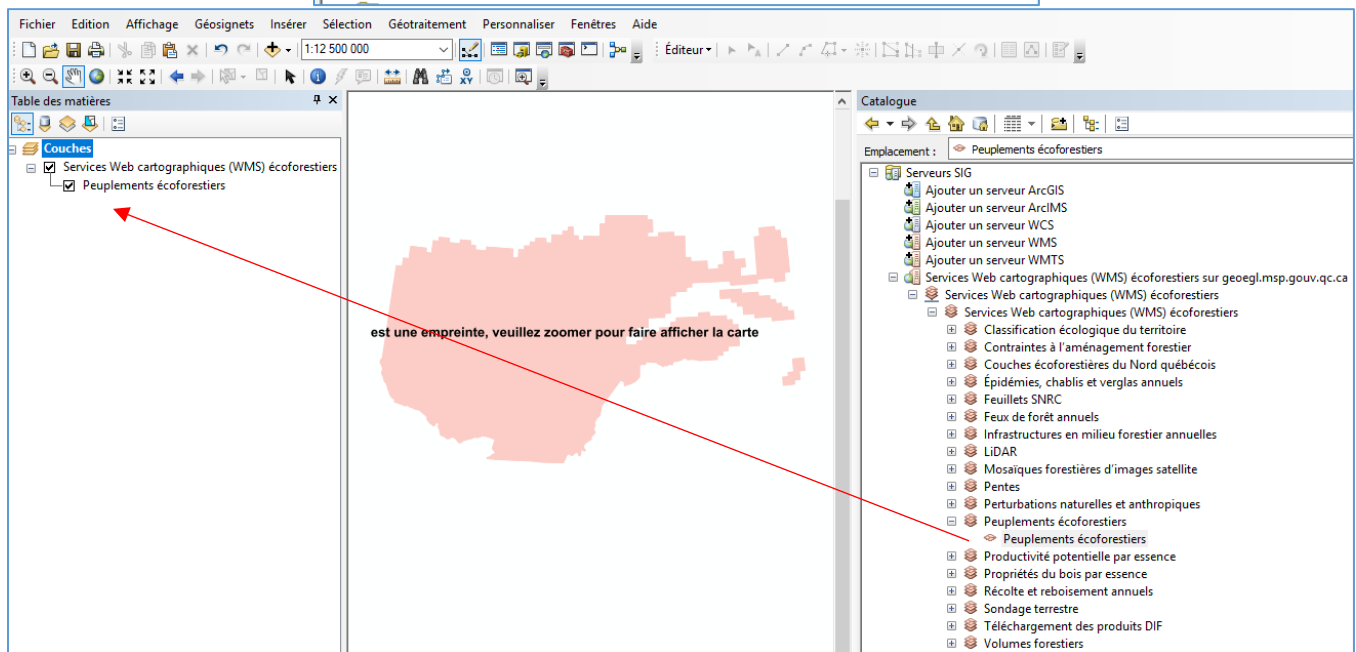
Fichier Edition Affichage Géosignets Insérer Sélection Géotraitement Personnaliser Fenêtres Aide

1:12 500 000

Éditeur

Table des matières

Couches

Services Web cartographiques (WMS) écoforestiers

Peuplements écoforestiers

est une empreinte, veuillez zoomer pour faire afficher la carte

Catalogue

Emplacement : Peuplements écoforestiers

Serveurs SIG
Ajouter un serveur ArcGIS
Ajouter un serveur ArcIMS
Ajouter un serveur WCS
Ajouter un serveur WMS
Ajouter un serveur WMTS
Services Web cartographiques (WMS) écoforestiers sur geoegl.msp.gouv.qc.ca
Services Web cartographiques (WMS) écoforestiers
Services Web cartographiques (WMS) écoforestiers
Classification écologique du territoire
Contraintes à l'aménagement forestier
Couches écoforestières du Nord québécois
Épidémies, chablis et verglas annuels
Feuillets SNRC
Feux de forêt annuels
Infrastructures en milieu forestier annuelles
LiDAR
Mosaïques forestières d'images satellite
Pentes
Perturbations naturelles et anthropiques
Peuplements écoforestiers
Peuplements écoforestiers
Productivité potentielle par essence
Propriétés du bois par essence
Récolte et reboisement annuels
Sondage terrestre
Téléchargement des produits DIF
Volumes forestiers